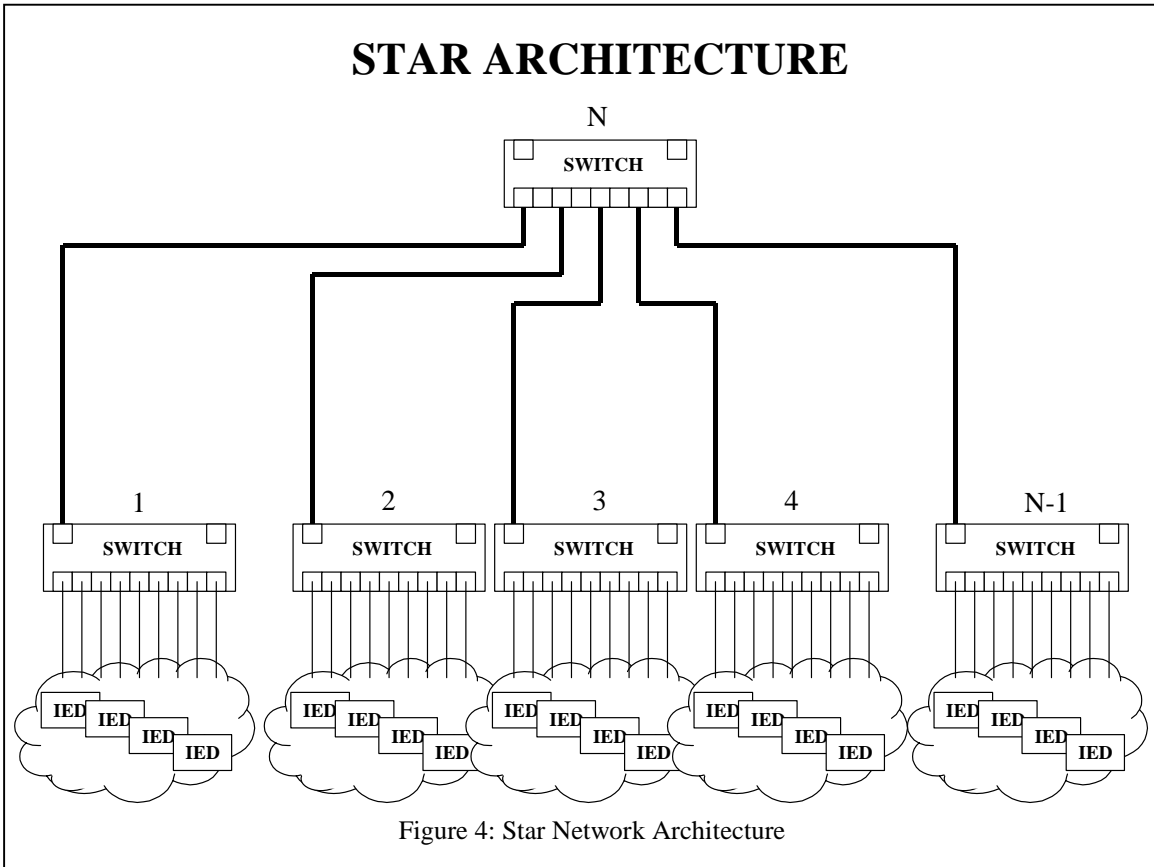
STAR ARCHITECTURE

N

SWITCH

1

SWITCH

2

SWITCH

3

SWITCH

4

SWITCH

N-1

SWITCH

IED IED IED IED

IED IED IED IED

IED IED IED IED

IED IED IED IED

IED IED IED IED

Figure 4: Star Network Architecture